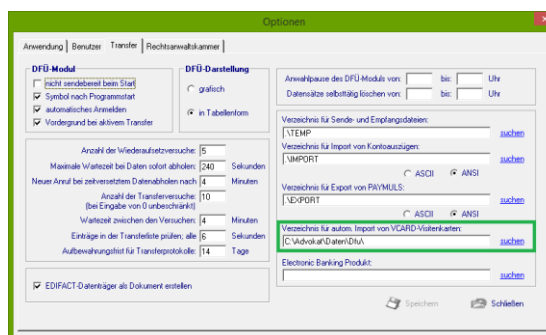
Optionen

Anwendung | Benutzer | Transfer | Rechtsanwaltskammer

DFÜ-Modul
nicht sendebereit beim Start
Symbol nach Programmstart
automatisches Anmelden
Vordergrund bei aktivem Transfer

DFÜ-Darstellung
grafisch
in Tabellenform

Anwahlpause des DFÜ-Moduls von: bis: Uhr
Datensätze selbsttätig löschen von: bis: Uhr

Anzahl der Wiederaufsetzversuche: 5
Maximale Wartezeit bei Daten sofort abholen: 240 Sekunden
Neuer Anruf bei zeitversetztem Datenabholen nach 4 Minuten
Anzahl der Transferversuche: 10
(bei Eingabe von 0 unbeschränkt)
Wartezeit zwischen den Versuchen: 4 Minuten
Einträge in der Transferliste prüfen; alle 6 Sekunden
Aufbewahrungsfrist für Transferprotokolle: 14 Tage

EDIFACT-Datenträger als Dokument erstellen

Verzeichnis für Sende- und Empfangsdateien:
.\TEMP
suchen

Verzeichnis für Import von Kontoauszügen:
.\IMPORT
suchen
ASCII ANSI

Verzeichnis für Export von PAYMULS:
.\EXPORT
suchen
ASCII ANSI

Verzeichnis für autom. Import von VCARD-Visitenkarten:
C:\Advokat\Daten\Dfu\
suchen

Electronic Banking Produkt:
suchen

Speichern
Schließen